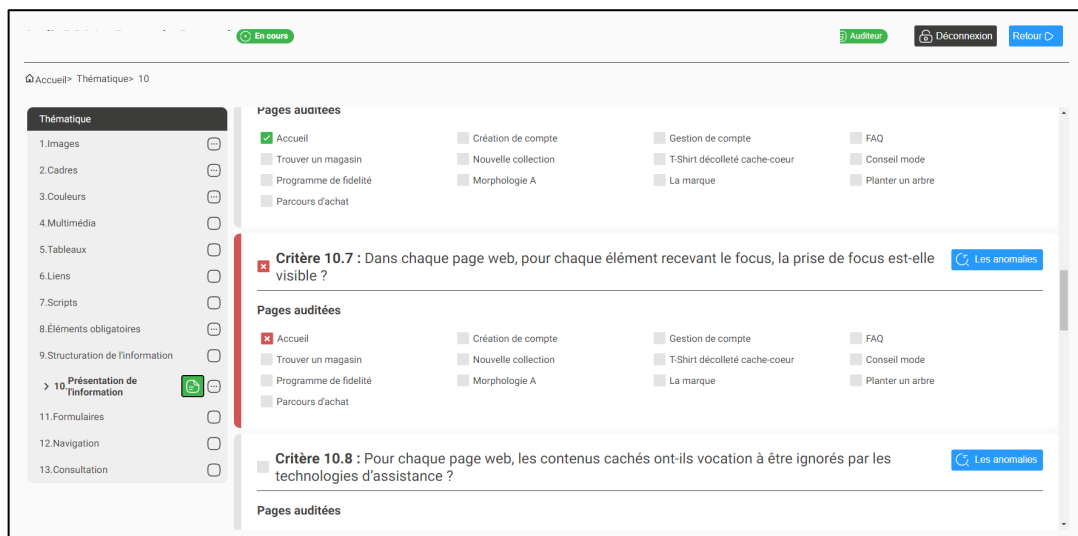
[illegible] En cours

Auditeur Déconnexion Retour

Accueil> Thématique> 10

Thématique
1.Images
2.Cadres
3.Couleurs
4.Multimédia
5.Tableaux
6.Liens
7.Scripts
8.Éléments obligatoires
9.Structuration de l'information
10.Présentation de l'information
11.Formulaires
12.Navigation
13.Consultation

Pages auditées

Accueil
Création de compte
Gestion de compte
FAQ
Trouver un magasin
Nouvelle collection
T-Shirt décolleté cache-coeur
Conseil mode
Programme de fidelité
Morphologie A
La marque
Planter un arbre
Parcours d'achat

Critère 10.7 : Dans chaque page web, pour chaque élément recevant le focus, la prise de focus est-elle visible ?

Les anomalies

Pages auditées

Accueil
Création de compte
Gestion de compte
FAQ
Trouver un magasin
Nouvelle collection
T-Shirt décolleté cache-coeur
Conseil mode
Programme de fidelité
Morphologie A
La marque
Planter un arbre
Parcours d'achat

Critère 10.8 : Pour chaque page web, les contenus cachés ont-ils vocation à être ignorés par les technologies d'assistance ?

Les anomalies

Pages auditées